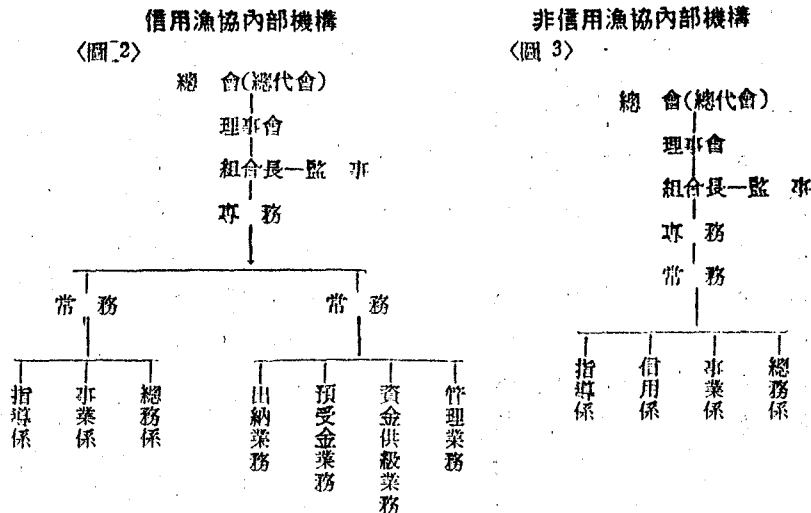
信用漁協內部機構
〈図 2〉

総 会(総代会)
理事会
組合長—監 事
専 務

常 務
指導係
事業係
総務係

常 務
出納業務
預受金業務
資金供給業務
管理業務

非信用漁協內部機構
〈図 3〉

総 会(総代会)
理事会
組合長—監 事
専 務
常 務

指導係
信用係
事業係
総務係